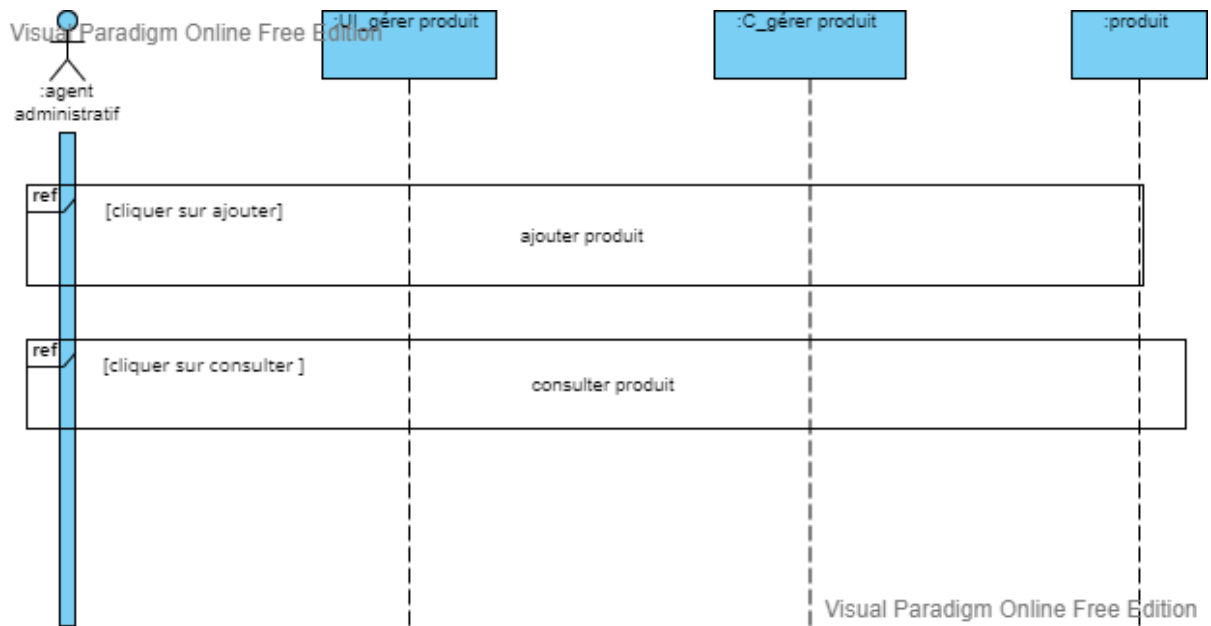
Visual Paradigm Online Free Edition

:UI_gérer produit

:C_gérer produit

:produit

:agent administratif

ref

[cliquer sur ajouter]

ajouter produit

ref

[cliquer sur consulter ]

consulter produit

Visual Paradigm Online Free Edition